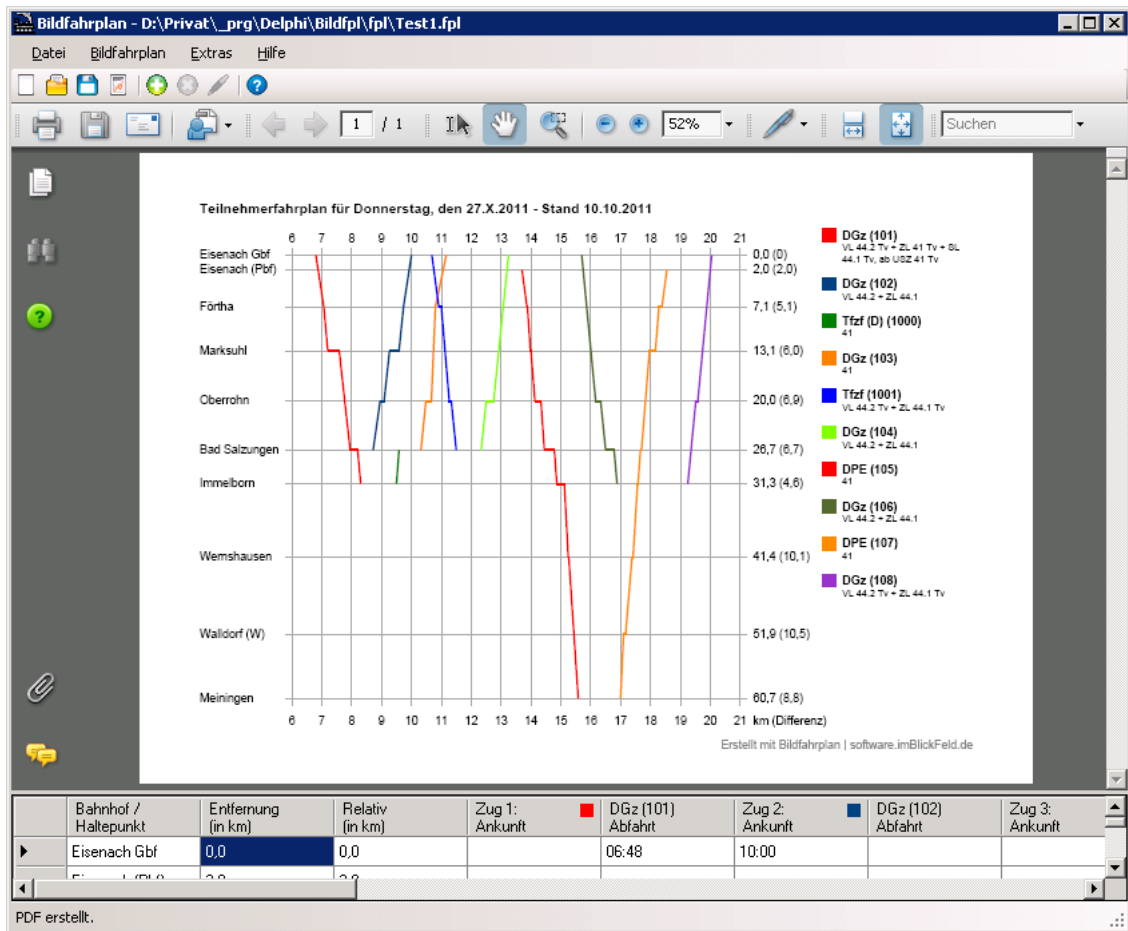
Bildfahrplan - D:\Privat\_prg\Delphi\Bildfpl\fpl\Test1.fpl

Datei Bildfahrplan Extras Hilfe

1 / 1 52% Suchen

Teilnehmerfahrplan für Donnerstag, den 27.X.2011 - Stand 10.10.2011

6 7 8 9 10 11 12 13 14 15 16 17 18 19 20 21

Eisenach Gbf
Eisenach (Pbf)
Förtha
Marksuhl
Oberrohn
Bad Salzungen
Immelborn
Wernshausen
Walldorf (W)
Meiningen

0,0 (0)
2,0 (2,0)
7,1 (5,1)
13,1 (6,0)
20,0 (6,9)
26,7 (6,7)
31,3 (4,6)
41,4 (10,1)
51,9 (10,5)
60,7 (8,8)

6 7 8 9 10 11 12 13 14 15 16 17 18 19 20 21 km (Differenz)

DGz (101)
VL 44.2 Tv + ZL 41 Tv + SL 44.1 Tv, ab USZ 41 Tv
DGz (102)
VL 44.2 + ZL 44.1
Tfzf (D) (1000)
41
DGz (103)
41
Tfzf (1001)
VL 44.2 Tv + ZL 44.1 Tv
DGz (104)
VL 44.2 + ZL 44.1
DPE (105)
41
DGz (106)
VL 44.2 + ZL 44.1
DPE (107)
41
DGz (108)
VL 44.2 Tv + ZL 44.1 Tv

Erstellt mit Bildfahrplan | software.imBlickFeld.de

| | Bahnhof / Haltepunkt | Entfernung (in km) | Relativ (in km) | Zug 1: Ankunft | DGz (101) Abfahrt | Zug 2: Ankunft | DGz (102) Abfahrt | Zug 3: Ankunft |
|---|---|---|---|---|---|---|---|---|
| ▶ | Eisenach Gbf | 0,0 | 0,0 | | 06:48 | 10:00 | | |
| | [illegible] | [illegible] | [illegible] | | | | | |

PDF erstellt.